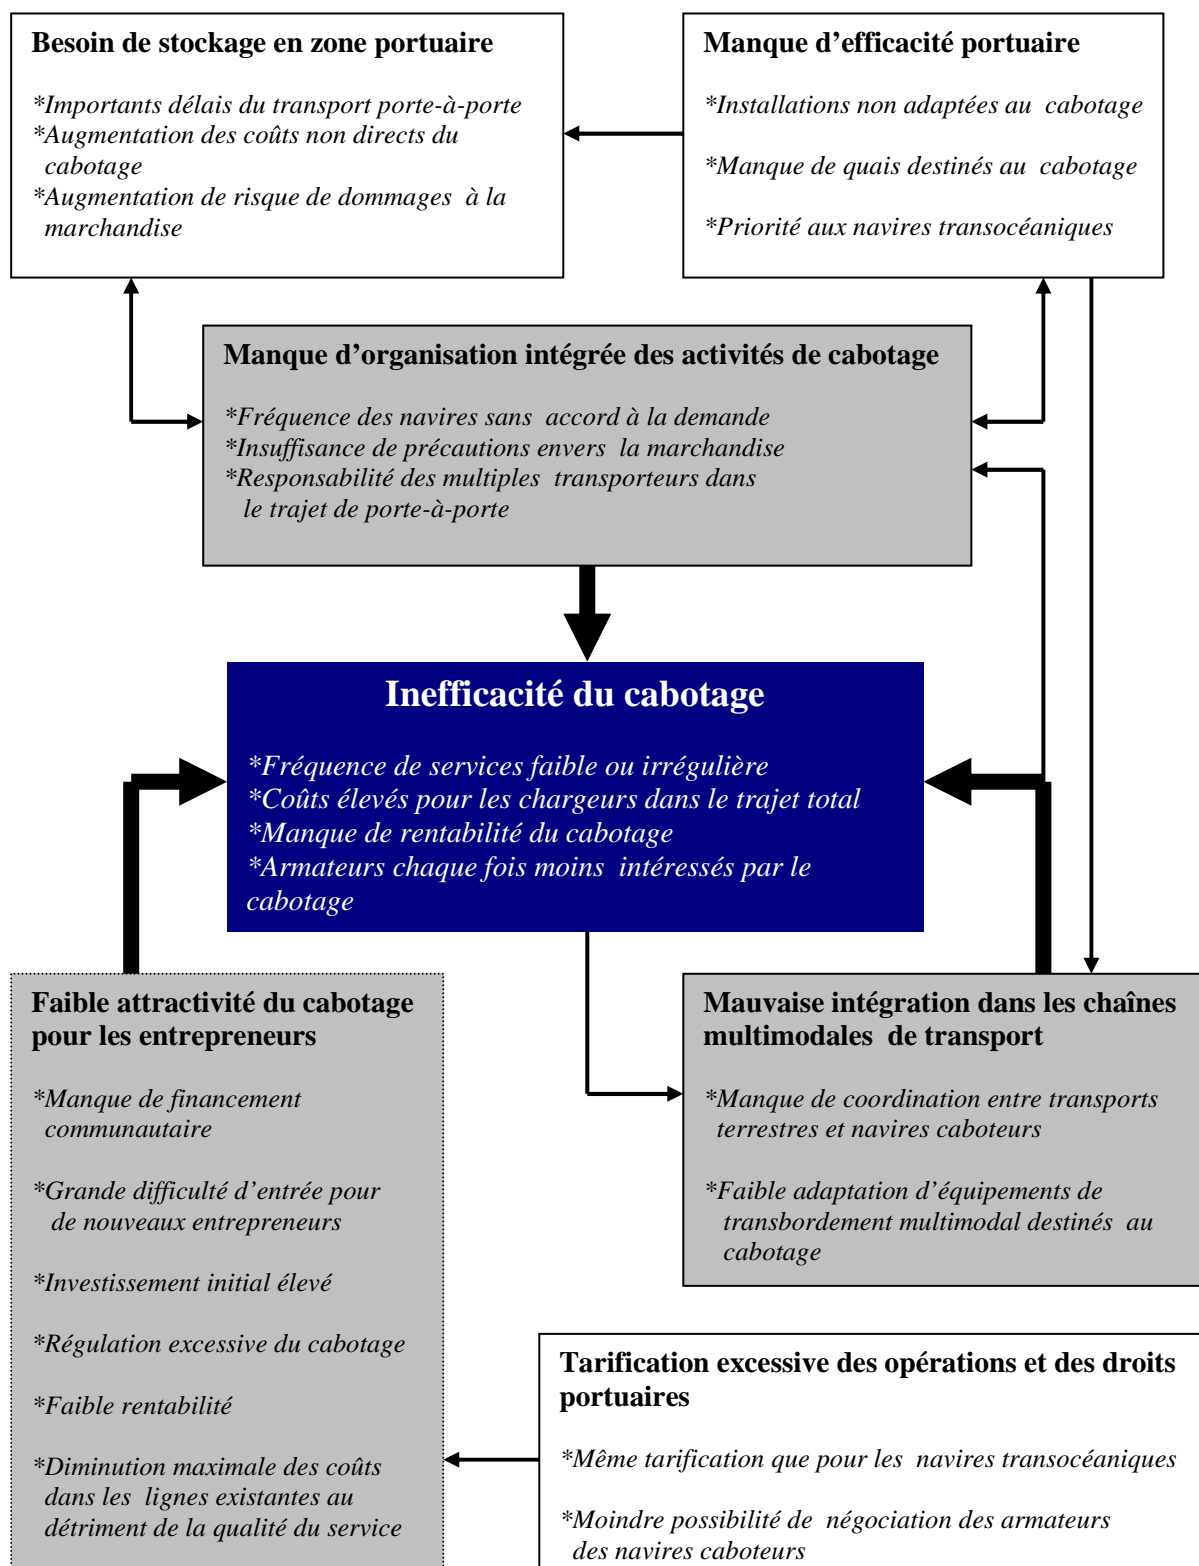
Besoin de stockage en zone portuaire

*Importants délais du transport porte-à-porte
*Augmentation des coûts non directs du cabotage
*Augmentation de risque de dommages à la marchandise

Manque d'efficacité portuaire

*Installations non adaptées au cabotage

*Manque de quais destinés au cabotage

*Priorité aux navires transocéaniques

Manque d'organisation intégrée des activités de cabotage

*Fréquence des navires sans accord à la demande
*Insuffisance de précautions envers la marchandise
*Responsabilité des multiples transporteurs dans le trajet de porte-à-porte

Inefficacité du cabotage

*Fréquence de services faible ou irrégulière
*Coûts élevés pour les chargeurs dans le trajet total
*Manque de rentabilité du cabotage
*Armateurs chaque fois moins intéressés par le cabotage

Faible attractivité du cabotage pour les entrepreneurs

*Manque de financement communautaire

*Grande difficulté d'entrée pour de nouveaux entrepreneurs

*Investissement initial élevé

*Régulation excessive du cabotage

*Faible rentabilité

*Diminution maximale des coûts dans les lignes existantes au détriment de la qualité du service

Mauvaise intégration dans les chaînes multimodales de transport

*Manque de coordination entre transports terrestres et navires caboteurs

*Faible adaptation d'équipements de transbordement multimodal destinés au cabotage

Tarification excessive des opérations et des droits portuaires

*Même tarification que pour les navires transocéaniques

*Moindre possibilité de négociation des armateurs des navires caboteurs